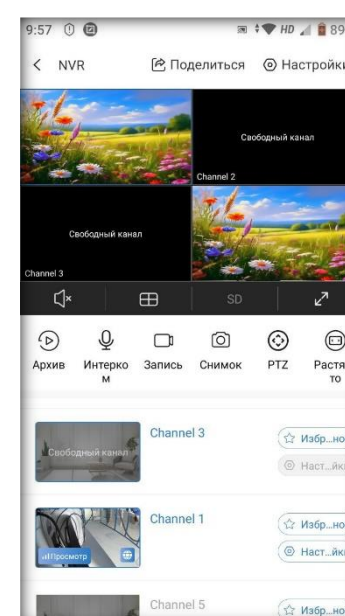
9:57

HD 89

< NVR

Поделиться

Настройки

Свободный канал

Channel 2

Свободный канал

Channel 3

SD

Архив

Интерком

Запись

Снимок

PTZ

Растято

Свободный канал

Channel 3

Избр...но

Наст...йк

Просмотр

Channel 1

Избр...но

Наст...йк

Channel 5

Избр...но